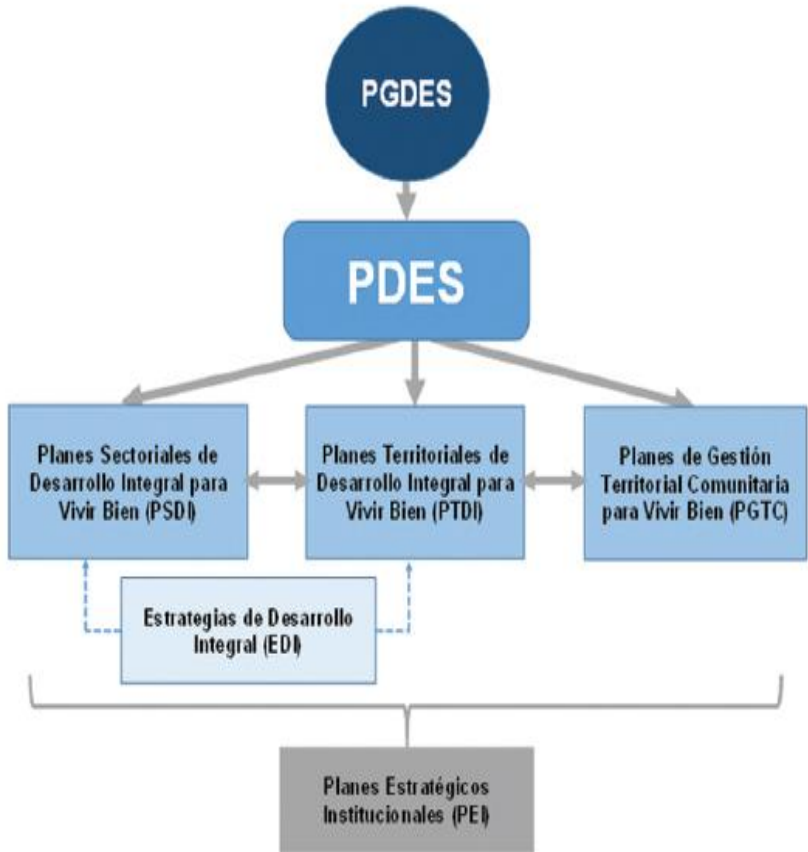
PGDES

PDES

Planes Sectoriales de Desarrollo Integral para Vivir Bien (PSDI)

Planes Territoriales de Desarrollo Integral para Vivir Bien (PTDI)

Planes de Gestión Territorial Comunitaria para Vivir Bien (PGTC)

Estrategias de Desarrollo Integral (EDI)

Planes Estratégicos Institucionales (PEI)